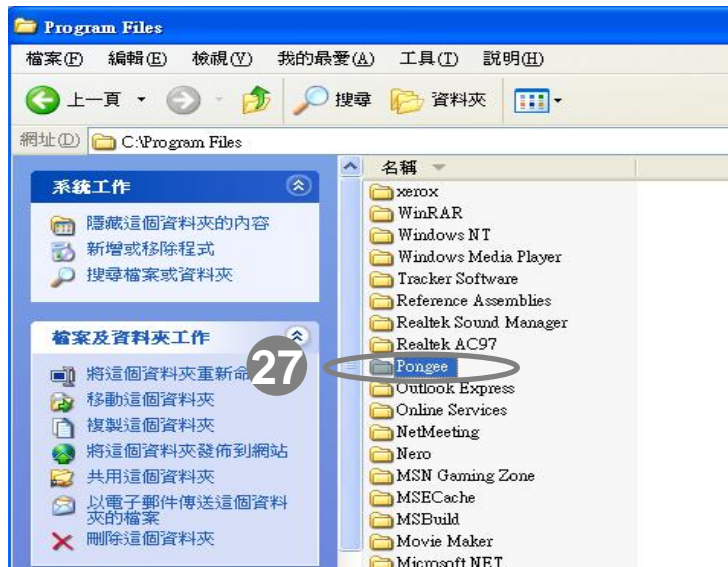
Program Files

檔案(F) 編輯(E) 檢視(V) 我的最愛(A) 工具(T) 說明(H)

上一頁 搜尋 資料夾

網址(D) C:\Program Files

系統工作

隱藏這個資料夾的內容
新增或移除程式
搜尋檔案或資料夾

檔案及資料夾工作

將這個資料夾重新命
移動這個資料夾
複製這個資料夾
將這個資料夾發佈到網站
共用這個資料夾
以電子郵件傳送這個資料夾的檔案
刪除這個資料夾

27

名稱

xerox
WinRAR
Windows NT
Windows Media Player
Tracker Software
Reference Assemblies
Realtek Sound Manager
Realtek AC97
Pongee
Outlook Express
Online Services
NetMeeting
Nero
MSN Gaming Zone
MSECache
MSBuild
Movie Maker
Microsoft NET